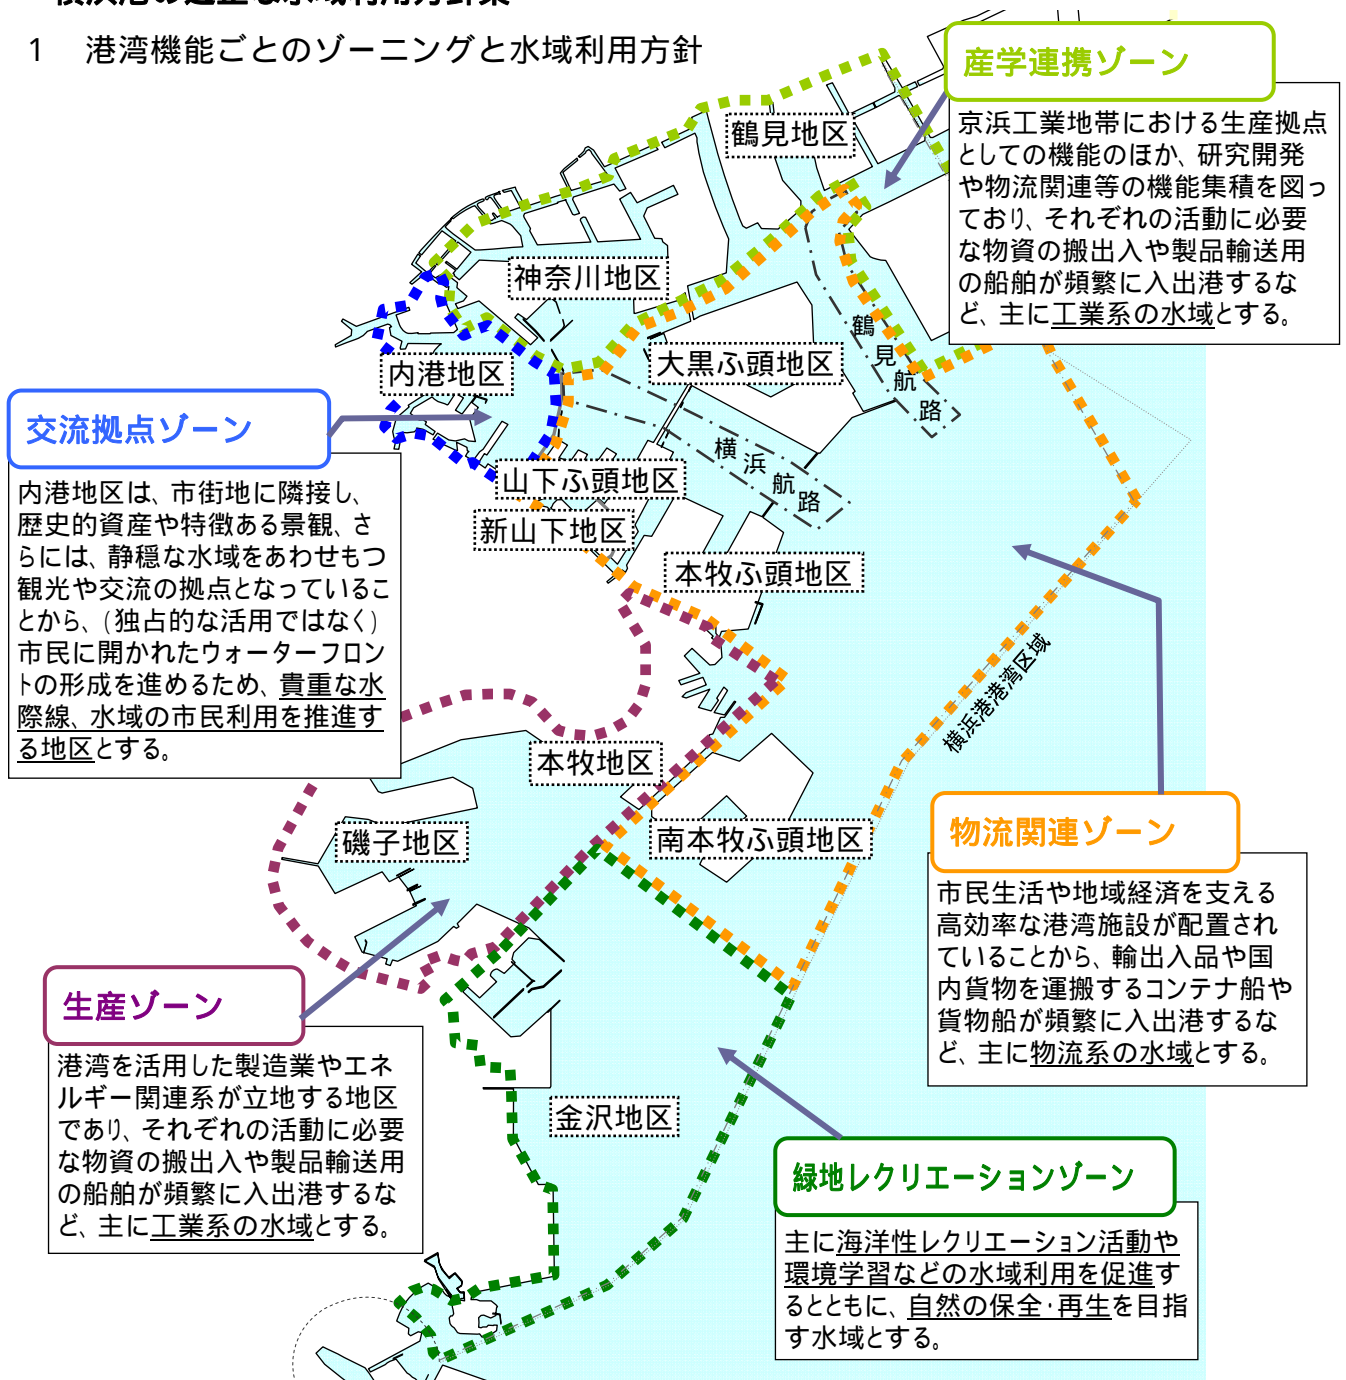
1　港湾機能ごとのゾーニングと水域利用方針

産学連携ゾーン

京浜工業地帯における生産拠点としての機能のほか、研究開発や物流関連等の機能集積を図っており、それぞれの活動に必要な物資の搬出入や製品輸送用の船舶が頻繁に入出港するなど、主に工業系の水域とする。

鶴見地区

神奈川地区

内港地区

大黒ふ頭地区

鶴見航路

横浜航路

山下ふ頭地区

新山下地区

本牧ふ頭地区

交流拠点ゾーン

内港地区は、市街地に隣接し、歴史的資産や特徴ある景観、さらには、静穏な水域をあわせもつ観光や交流の拠点となっていることから、（独占的な活用ではなく）市民に開かれたウォーターフロントの形成を進めるため、貴重な水際線、水域の市民利用を推進する地区とする。

横浜港港湾区域

本牧地区

磯子地区

南本牧ふ頭地区

物流関連ゾーン

市民生活や地域経済を支える高効率な港湾施設が配置されていることから、輸出入品や国内貨物を運搬するコンテナ船や貨物船が頻繁に入出港するなど、主に物流系の水域とする。

生産ゾーン

港湾を活用した製造業やエネルギー関連系が立地する地区であり、それぞれの活動に必要な物資の搬出入や製品輸送用の船舶が頻繁に入出港するなど、主に工業系の水域とする。

金沢地区

緑地レクリエーションゾーン

主に海洋性レクリエーション活動や環境学習などの水域利用を促進するとともに、自然の保全・再生を目指す水域とする。